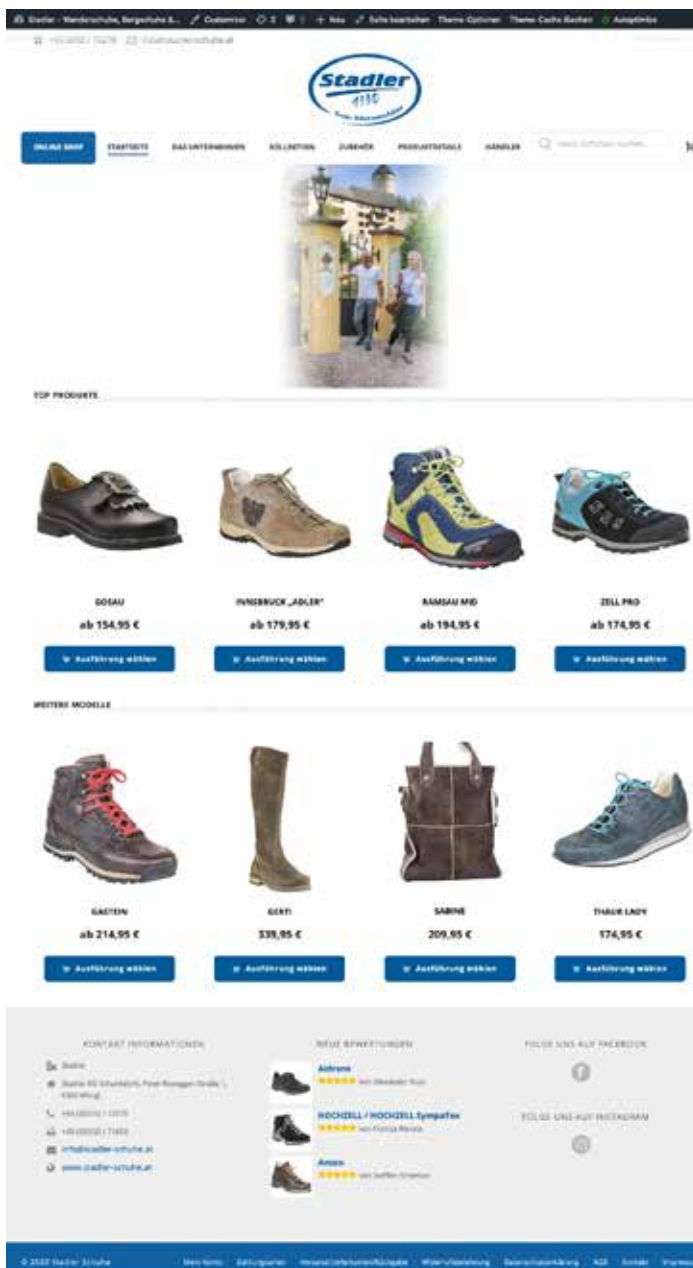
Stadler – Wanderschuhe, Bergschuhe & ... Customizer 0 2 + Neu Seite bearbeiten Theme-Optionen Theme Cache löschen Autoptimize

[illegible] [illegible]

Stadler 1930

ONLINE SHOP STARTSEITE DAS UNTERNEHMEN KOLLEKTION ZUBEHÖR PRODUKTDETAILS HÄNDLER Nach Artikeln suchen...

TOP PRODUKTE

GOSAU
ab 154,95 €
Ausführung wählen

INNSBRUCK „ADLER"
ab 179,95 €
Ausführung wählen

RAMSAU MID
ab 194,95 €
Ausführung wählen

ZELL PRO
ab 174,95 €
Ausführung wählen

WEITERE MODELLE

GASTEIN
ab 214,95 €
Ausführung wählen

GERTI
339,95 €
Ausführung wählen

SABINE
209,95 €
Ausführung wählen

THAUR LADY
174,95 €
Ausführung wählen

KONTAKT INFORMATIONEN
Stadler
Stadler KG Schuhfabrik, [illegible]
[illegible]
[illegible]
info@stadler-schuhe.at
www.stadler-schuhe.at

NEUE BEWERTUNGEN
Achrana
von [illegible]
HOCHZELL / HOCHZELL SympaTex
von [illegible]
Anzus
von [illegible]

FOLGE UNS AUF FACEBOOK

FOLGE UNS AUF INSTAGRAM

© 2020 Stadler Schuhe Mein Konto Zahlungsarten Versand/Lieferkosten/Rückgabe Widerrufsbelehrung Datenschutzerklärung AGB Kontakt Impressum